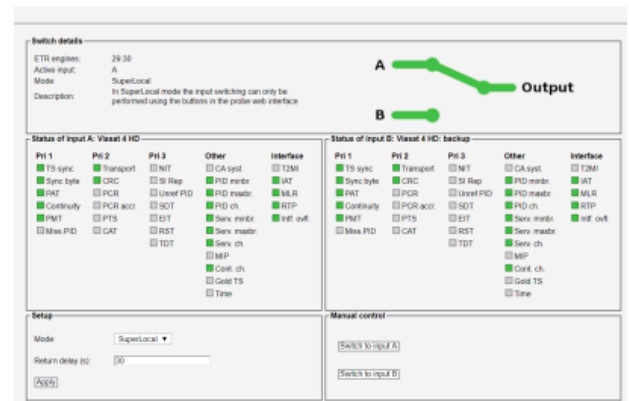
Switch details

ETR engines: 29.30
Active input: A
Mode: SuperLocal
Description: In SuperLocal mode the input switching can only be performed using the buttons in the probe web interface

A
B
Output

Status of input A: Viasat 4 HD

| Pri 1 | Pri 2 | Pri 3 | Other | Interface |
|---|---|---|---|---|
| TS sync | Transport | NIT | CA syst. | T2MI |
| Sync byte | CRC | SI Rep | PID minbr. | IAT |
| PAT | PCR | Unref PID | PID maxbr. | MLR |
| Continuity | PCR accr. | SDT | PID ch. | RTP |
| PMT | PTS | EIT | Serv. minbr. | Intf. ovfl. |
| Miss.PID | CAT | RST | Serv. maxbr. | |
| | | TDT | Serv. ch. | |
| | | | MIP | |
| | | | Cont. ch. | |
| | | | Gold TS | |
| | | | Time | |

Status of input B: Viasat 4 HD: backup

| Pri 1 | Pri 2 | Pri 3 | Other | Interface |
|---|---|---|---|---|
| TS sync | Transport | NIT | CA syst. | T2MI |
| Sync byte | CRC | SI Rep | PID minbr. | IAT |
| PAT | PCR | Unref PID | PID maxbr. | MLR |
| Continuity | PCR accr. | SDT | PID ch. | RTP |
| PMT | PTS | EIT | Serv. minbr. | Intf. ovfl. |
| Miss.PID | CAT | RST | Serv. maxbr. | |
| | | TDT | Serv. ch. | |
| | | | MIP | |
| | | | Cont. ch. | |
| | | | Gold TS | |
| | | | Time | |

Setup

Mode: SuperLocal ▼
Return delay (s): 30
Apply

Manual control

Switch to input A
Switch to input B